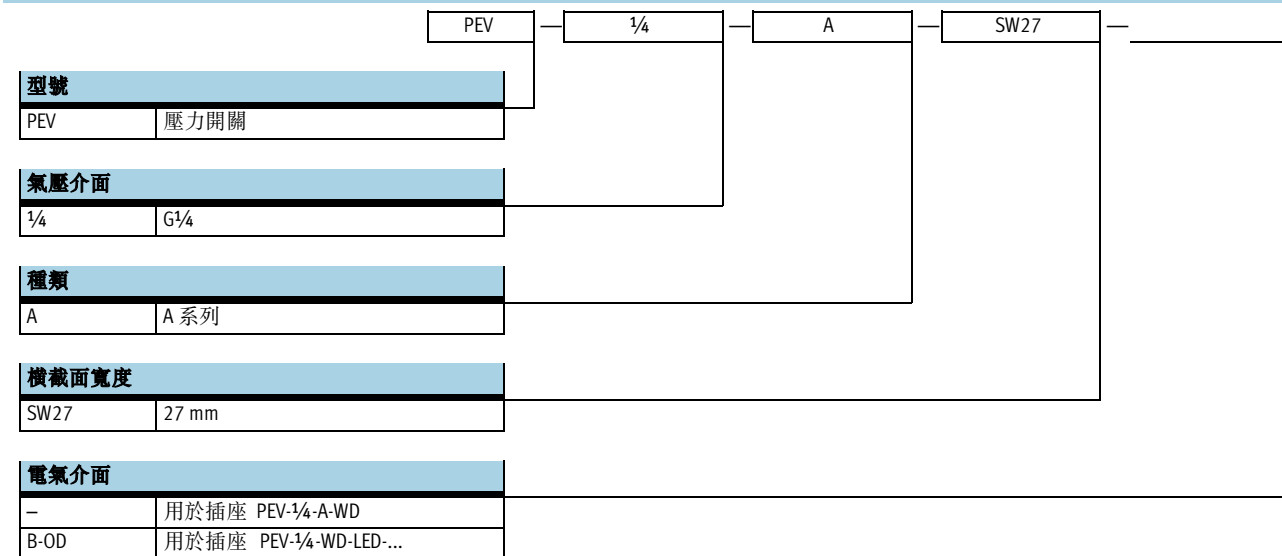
PEV — ¼ — A — SW27 —

| 型號 | |
|---|---|
| PEV | 壓力開關 |

| 氣壓介面 | |
|---|---|
| ¼ | G¼ |

| 種類 | |
|---|---|
| A | A 系列 |

| 橫截面寬度 | |
|---|---|
| SW27 | 27 mm |

| 電氣介面 | |
|---|---|
| – | 用於插座 PEV-¼-A-WD |
| B-OD | 用於插座 PEV-¼-WD-LED-... |